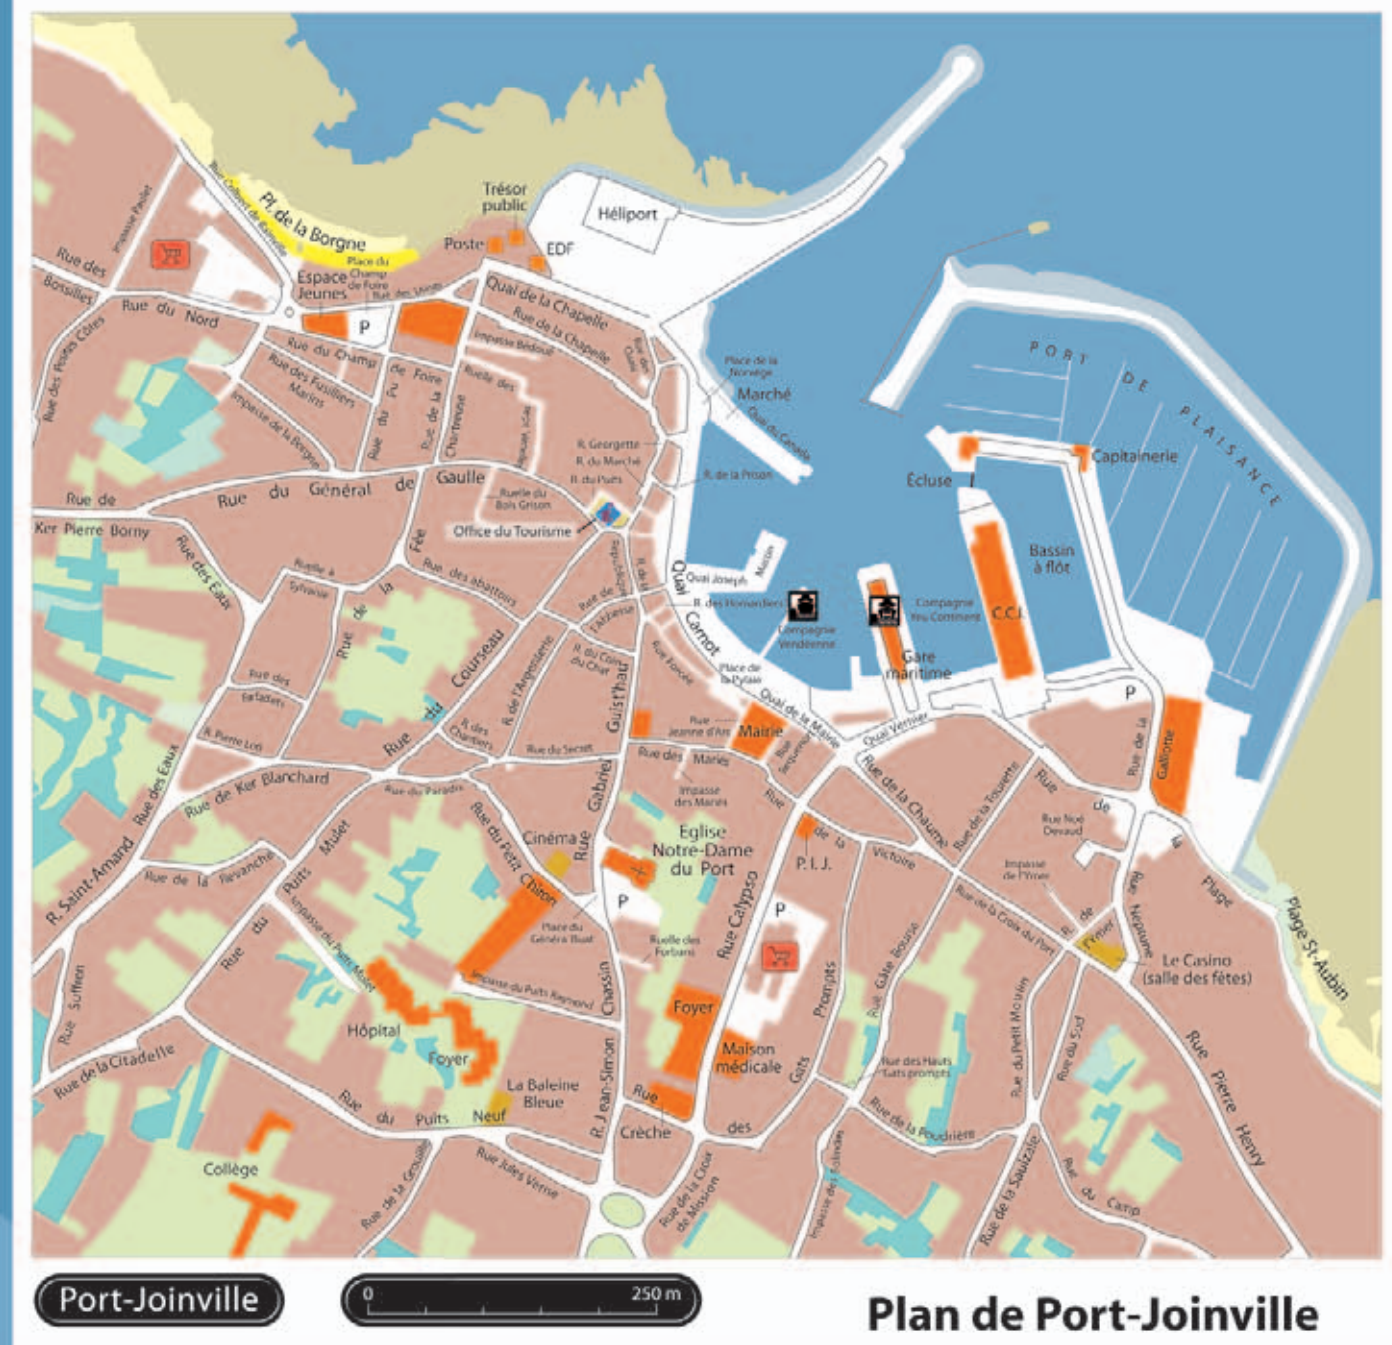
Pl. de la Borgne
Trésor public
Poste
EDF
Héliport
Place du Champ de Foire
Espace Jeunes
Rue des Vents
Rue des Bossilles
Impasse Pellet
Rue du Nord
Rue des Petites Côtes
P
Quai de la Chapelle
Rue de la Chapelle
Impasse Bedouil
Rue des Caves
Rue du Champ de Foire
Rue des Fusiliers Marins
Impasse de la Bergère
Rue du Pu
Rue de la Chaumière
Ruelle des
Impasse Vallée
Place de la Norvège
Marché
Quai du Canada
R. Georgette
R. du Marché
R. du Puits
R. de la Prison
PORT DE PLAISANCE
Capitainerie
Écluse
Bassin à flot
C.C.I.
Rue de Ker Pierre Borny
Rue du Général de Gaulle
Ruelle du Bois Grison
Office du Tourisme
Rue des Eaux
Ruelle à Sylvaine
Rue de la Fée
Rue des abattoirs
Rue de la
Quai Joseph
Martin
R. des Homardiers
Quai Carnot
Compagnie Vendéenne
Compagnie Yeu Continent
Gare maritime
Rue des Farfadets
Rue du Courseau
R. Pierre Loti
R. des Charliers
R. de l'Argentière
R. du Coin du Chat
Rue Forcée
Place de la Pylaie
Quai de la Mairie
Quai Vernier
P
Rue Jeanne d'Arc
Mairie
Rue Gabriel Guist'hau
Rue du Secret
Rue des Mariés
Impasse des Mariés
Rue de la Chaume
Rue de la Tourelle
Rue de la Galiote
Rue de Ker Blanchard
Rue du Paradis
Rue des Eaux
R. Saint-Amand
Rue de la Ravanche
Rue Musée
Rue du Petit Chiron
Cinéma
Eglise Notre-Dame du Port
P.I.J.
Victoire
Rue Nué Devaud
Impasse de l'Ymer
Rue de la Plage
Rue Neptune
Plage St-Aubin
Rue du Puits
Impasse du Pierre Moisi
Place du Général Bulat
P
Ruelle des Forbans
Rue Calypso
P
Rue de la Croix du Port
Rue Gâte Bourse
R. de l'Ymer
Le Casino (salle des fêtes)
Rue Suffren
Impasse du Puits Raymond
Rue Chassin
Foyer
Maison médicale
Rue des Gats Prompts
Rue des Hauts Gats prompts
Rue du Petit Moulin
Rue du Sud
Rue Pierre Henry
Rue de la Citadelle
Hôpital
Foyer
La Baleine Bleue
Rue du Puits Neuf
R. Jean-Simon
Rue Crèche
Rue de la Poudrière
Impasse des Galinais
Rue de la Saulzaie
Rue du Camp
Collège
Rue de la Gruelle
Rue Jules Verne
Rue de la Croix de Mission
Port-Joinville
0
250 m
Plan de Port-Joinville